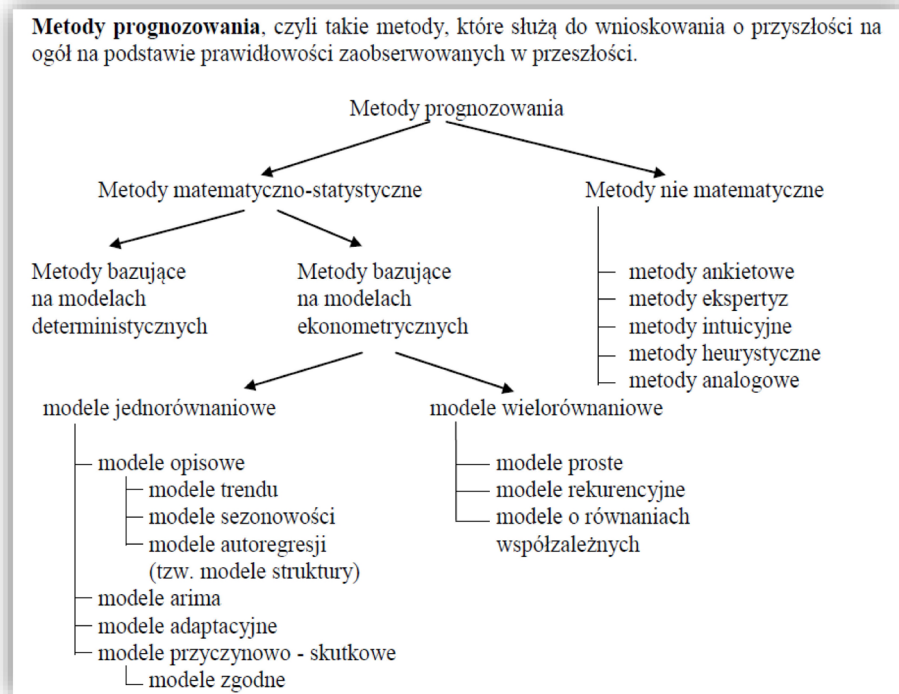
**Metody prognozowania**, czyli takie metody, które służą do wnioskowania o przyszłości na ogół na podstawie prawidłowości zaobserwowanych w przeszłości.

Metody prognozowania

Metody matematyczno-statystyczne

Metody nie matematyczne

Metody bazujące na modelach deterministycznych

Metody bazujące na modelach ekonometrycznych

metody ankietowe
metody ekspertyz
metody intuicyjne
metody heurystyczne
metody analogowe

modele jednorównaniowe

modele wielorównaniowe

modele opisowe
modele trendu
modele sezonowości
modele autoregresji (tzw. modele struktury)
modele arima
modele adaptacyjne
modele przyczynowo - skutkowe
modele zgodne

modele proste
modele rekurencyjne
modele o równaniach współzależnych